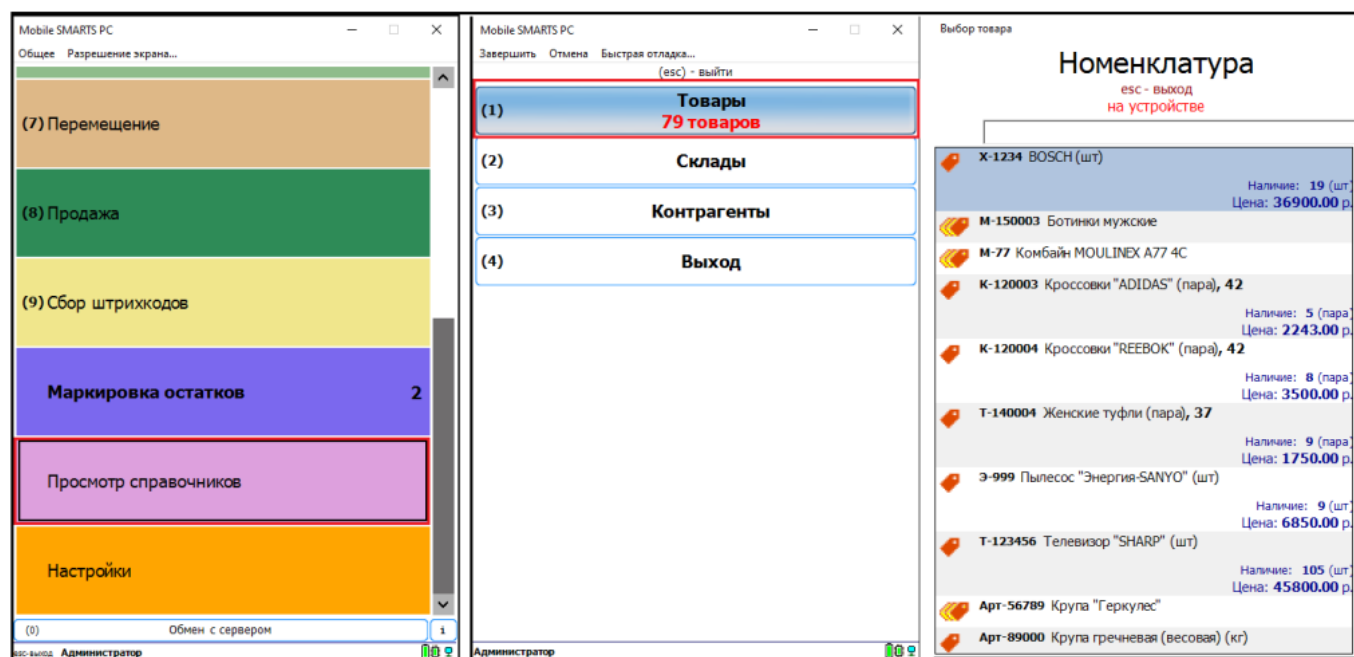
Mobile SMARTS PC

Общее Разрешение экрана...

(7) Перемещение

(8) Продажа

(9) Сбор штрихкодов

Маркировка остатков 2

Просмотр справочников

Настройки

(0) Обмен с сервером i

esc-выход Администратор

Mobile SMARTS PC

Завершить Отмена Быстрая отладка...

(esc) - выйти

(1) Товары 79 товаров

(2) Склады

(3) Контрагенты

(4) Выход

Администратор

Выбор товара

Номенклатура

esc - выход на устройстве

X-1234 BOSCH (шт)
Наличие: 19 (шт)
Цена: 36900.00 р.

М-150003 Ботинки мужские

М-77 Комбайн MOULINEX A77 4C

К-120003 Кроссовки "ADIDAS" (пара), 42
Наличие: 5 (пара)
Цена: 2243.00 р.

К-120004 Кроссовки "REEBOK" (пара), 42
Наличие: 8 (пара)
Цена: 3500.00 р.

Т-140004 Женские туфли (пара), 37
Наличие: 9 (пара)
Цена: 1750.00 р.

Э-999 Пылесос "Энергия-SANYO" (шт)
Наличие: 9 (шт)
Цена: 6850.00 р.

Т-123456 Телевизор "SHARP" (шт)
Наличие: 105 (шт)
Цена: 45800.00 р.

Арт-56789 Крупа "Геркулес"

Арт-89000 Крупа гречневая (весовая) (кг)